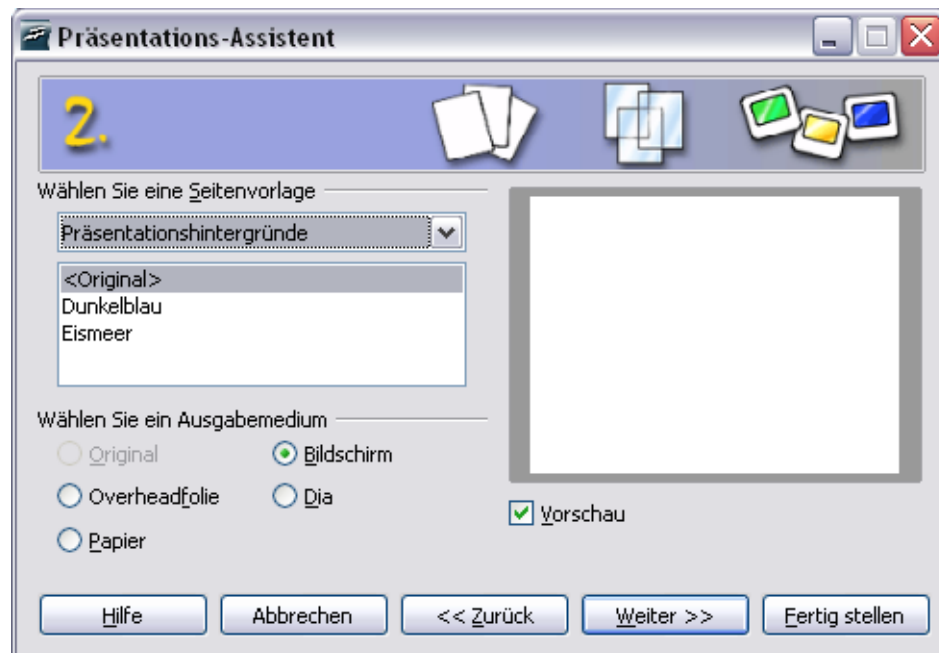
Präsentations-Assistent

2.

Wählen Sie eine Seitenvorlage

Präsentationshintergründe

<Original>
Dunkelblau
Eismeer

Wählen Sie ein Ausgabemedium

Original
Bildschirm
Overheadfolie
Dia
Papier

Vorschau

Hilfe
Abbrechen
<< Zurück
Weiter >>
Fertig stellen